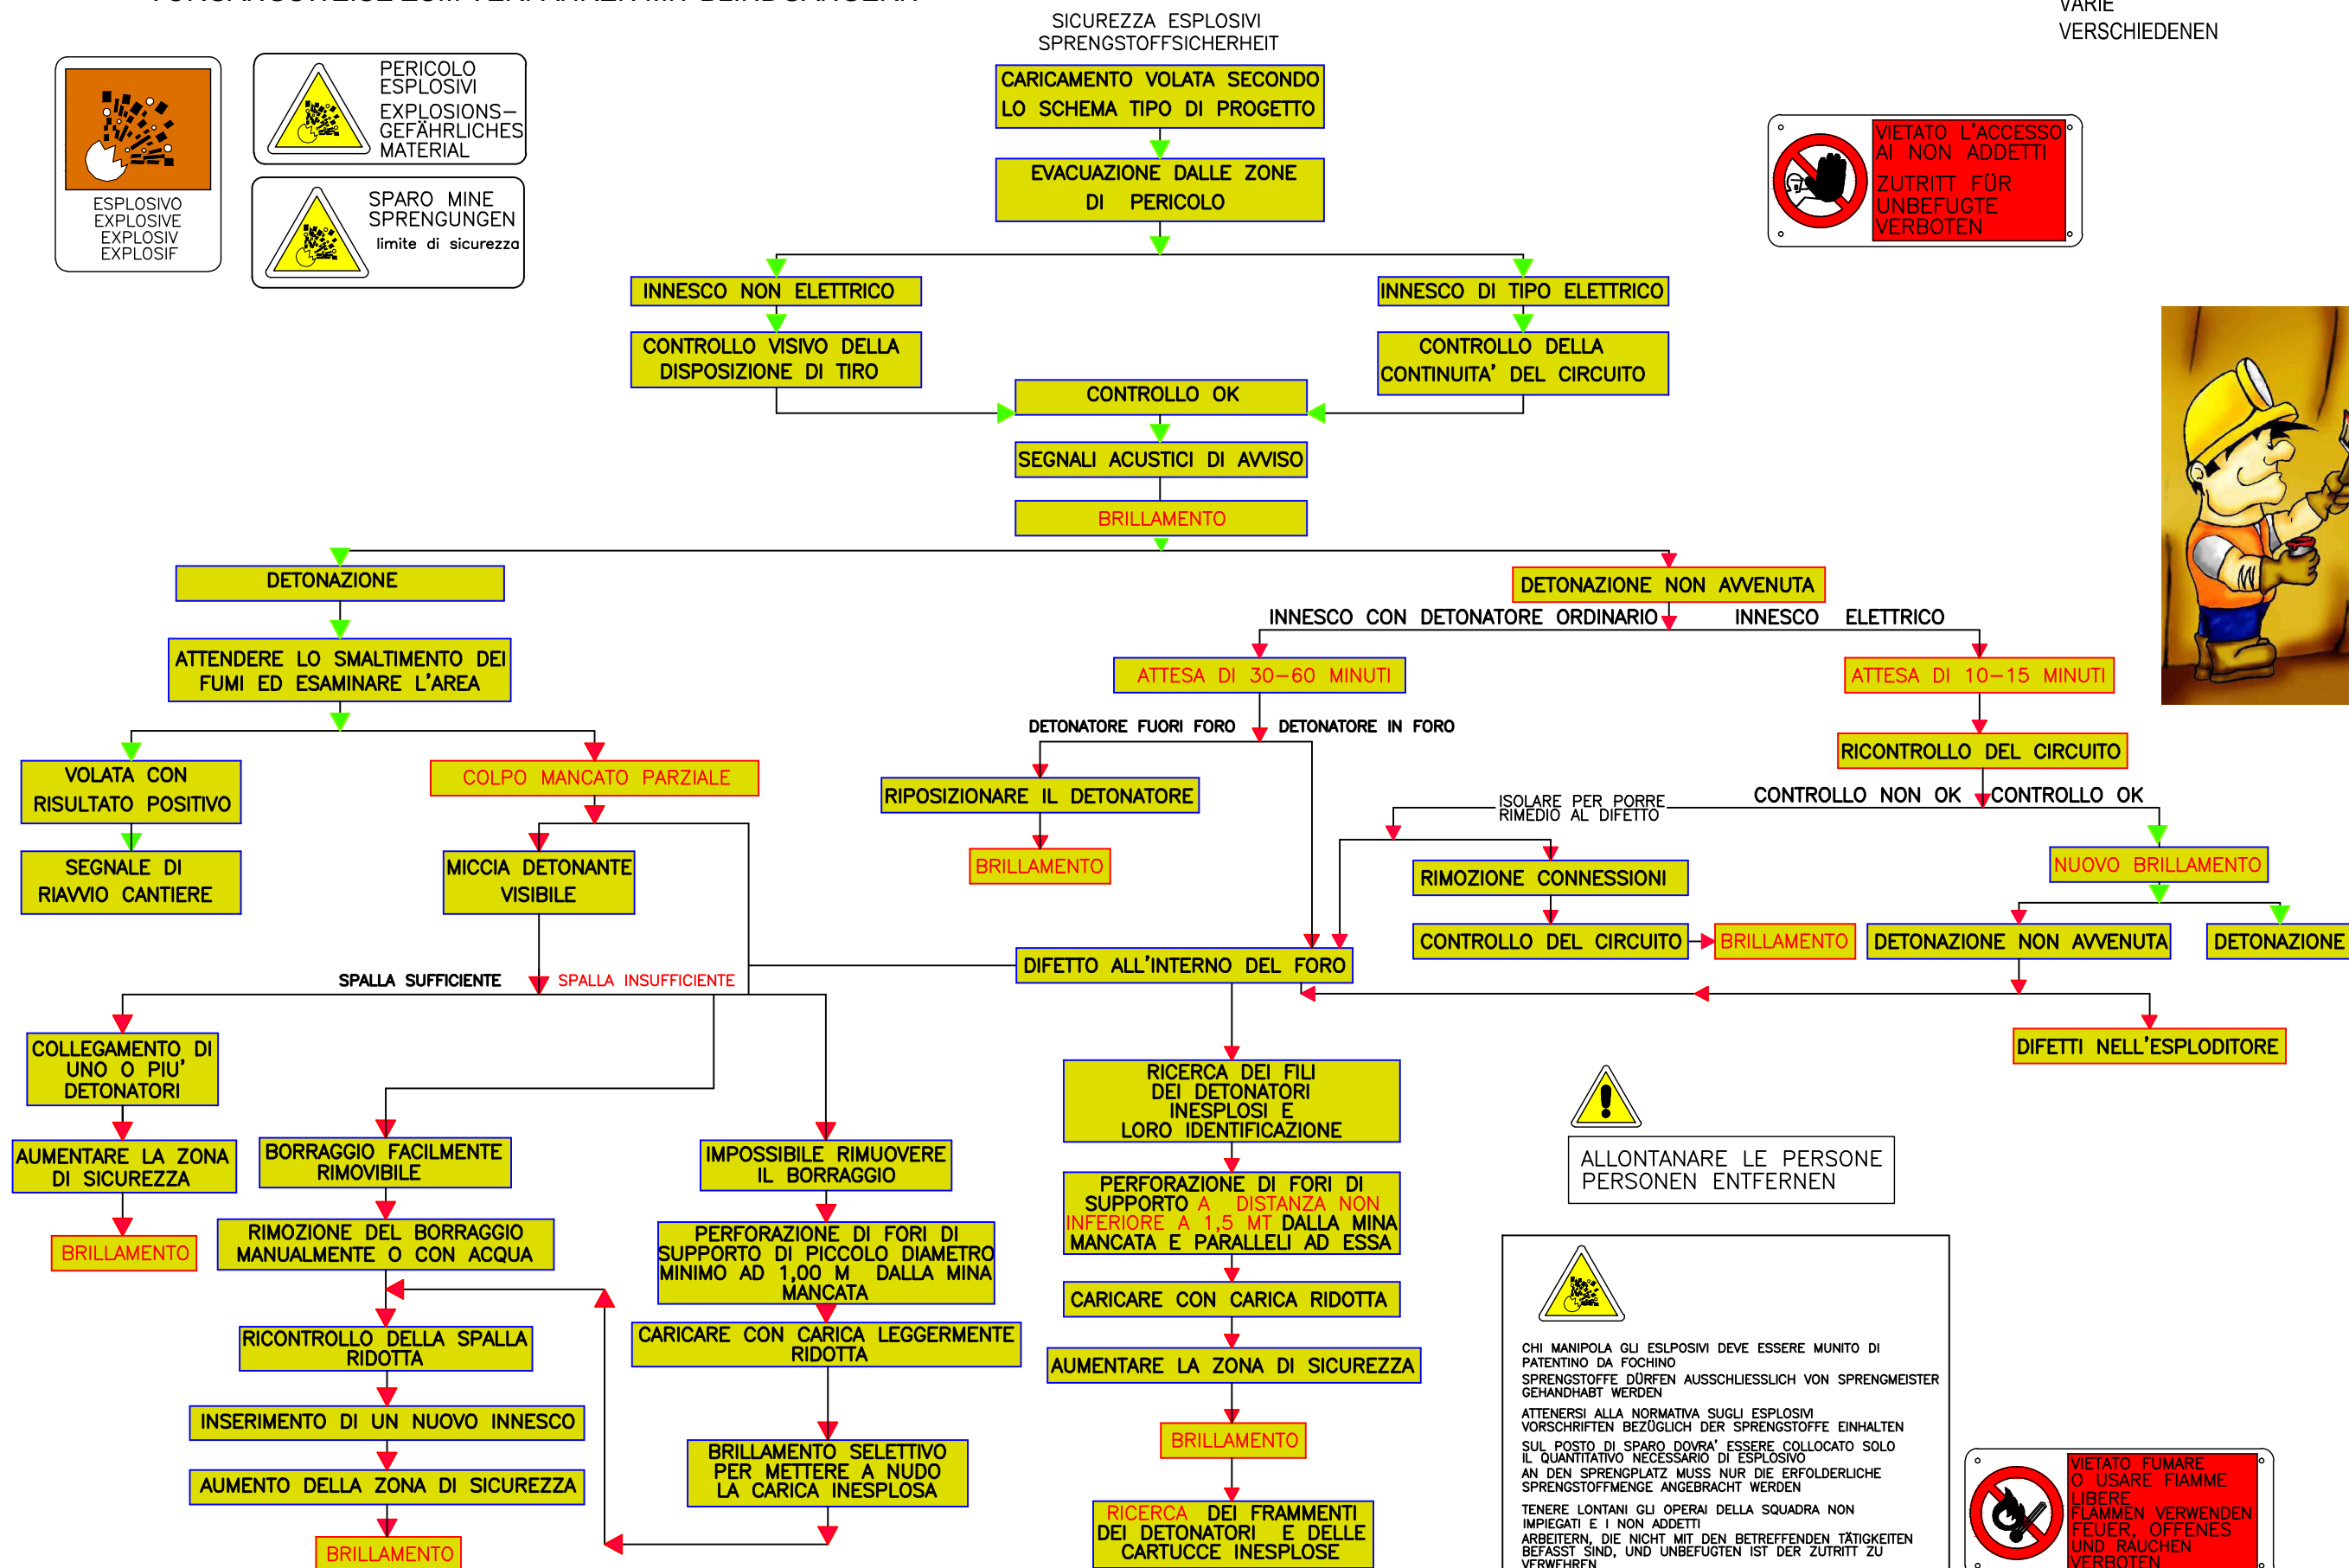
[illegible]

SICUREZZA ESPLOSIVI
SPRENGSTOFFSICHERHEIT

VARIE
VERSCHIEDENEN

ESPLOSIVO
EXPLOSIVE
EXPLOSIV
EXPLOSIF

PERICOLO ESPLOSIVI
EXPLOSIONS–GEFÄHRLICHES MATERIAL

SPARO MINE
SPRENGUNGEN
limite di sicurezza

CARICAMENTO VOLATA SECONDO LO SCHEMA TIPO DI PROGETTO

EVACUAZIONE DALLE ZONE DI PERICOLO

VIETATO L'ACCESSO AI NON ADDETTI
ZUTRITT FÜR UNBEFUGTE VERBOTEN

INNESCO NON ELETTRICO

INNESCO DI TIPO ELETTRICO

CONTROLLO VISIVO DELLA DISPOSIZIONE DI TIRO

CONTROLLO DELLA CONTINUITA' DEL CIRCUITO

CONTROLLO OK

SEGNALI ACUSTICI DI AVVISO

BRILLAMENTO

DETONAZIONE

DETONAZIONE NON AVVENUTA

INNESCO CON DETONATORE ORDINARIO

INNESCO ELETTRICO

ATTENDERE LO SMALTIMENTO DEI FUMI ED ESAMINARE L'AREA

ATTESA DI 30–60 MINUTI

ATTESA DI 10–15 MINUTI

DETONATORE FUORI FORO

DETONATORE IN FORO

RICONTROLLO DEL CIRCUITO

VOLATA CON RISULTATO POSITIVO

COLPO MANCATO PARZIALE

RIPOSIZIONARE IL DETONATORE

ISOLARE PER PORRE RIMEDIO AL DIFETTO

CONTROLLO NON OK

CONTROLLO OK

BRILLAMENTO

SEGNALE DI RIAVVIO CANTIERE

MICCIA DETONANTE VISIBILE

RIMOZIONE CONNESSIONI

NUOVO BRILLAMENTO

CONTROLLO DEL CIRCUITO

BRILLAMENTO

DETONAZIONE NON AVVENUTA

DETONAZIONE

SPALLA SUFFICIENTE

SPALLA INSUFFICIENTE

DIFETTO ALL'INTERNO DEL FORO

COLLEGAMENTO DI UNO O PIU' DETONATORI

DIFETTI NELL'ESPLODITORE

RICERCA DEI FILI DEI DETONATORI INESPLOSI E LORO IDENTIFICAZIONE

AUMENTARE LA ZONA DI SICUREZZA

BORRAGGIO FACILMENTE RIMOVIBILE

IMPOSSIBILE RIMUOVERE IL BORRAGGIO

ALLONTANARE LE PERSONE
PERSONEN ENTFERNEN

BRILLAMENTO

RIMOZIONE DEL BORRAGGIO MANUALMENTE O CON ACQUA

PERFORAZIONE DI FORI DI SUPPORTO DI PICCOLO DIAMETRO MINIMO AD 1,00 M DALLA MINA MANCATA

PERFORAZIONE DI FORI DI SUPPORTO A DISTANZA NON INFERIORE A 1,5 MT DALLA MINA MANCATA E PARALLELI AD ESSA

CARICARE CON CARICA RIDOTTA

RICONTROLLO DELLA SPALLA RIDOTTA

CARICARE CON CARICA LEGGERMENTE RIDOTTA

AUMENTARE LA ZONA DI SICUREZZA

INSERIMENTO DI UN NUOVO INNESCO

BRILLAMENTO

AUMENTO DELLA ZONA DI SICUREZZA

BRILLAMENTO SELETTIVO PER METTERE A NUDO LA CARICA INESPLOSA

RICERCA DEI FRAMMENTI DEI DETONATORI E DELLE CARTUCCE INESPLOSE

BRILLAMENTO

CHI MANIPOLA GLI ESLPOSIVI DEVE ESSERE MUNITO DI PATENTINO DA FOCHINO
SPRENGSTOFFE DÜRFEN AUSSCHLIESSLICH VON SPRENGMEISTER GEHANDHABT WERDEN
ATTENERSI ALLA NORMATIVA SUGLI ESPLOSIVI
VORSCHRIFTEN BEZÜGLICH DER SPRENGSTOFFE EINHALTEN
SUL POSTO DI SPARO DOVRA' ESSERE COLLOCATO SOLO IL QUANTITATIVO NECESSARIO DI ESPLOSIVO
AN DEN SPRENGPLATZ MUSS NUR DIE ERFOLDERLICHE SPRENGSTOFFMENGE ANGEBRACHT WERDEN
TENERE LONTANI GLI OPERAI DELLA SQUADRA NON IMPIEGATI E I NON ADDETTI
ARBEITERN, DIE NICHT MIT DEN BETREFFENDEN TÄTIGKEITEN BEFASST SIND, UND UNBEFUGTEN IST DER ZUTRITT ZU VERWEHREN

VIETATO FUMARE O USARE FIAMME LIBERE
FLAMMEN VERWENDEN FEUER, OFFENES UND RAUCHEN VERBOTEN